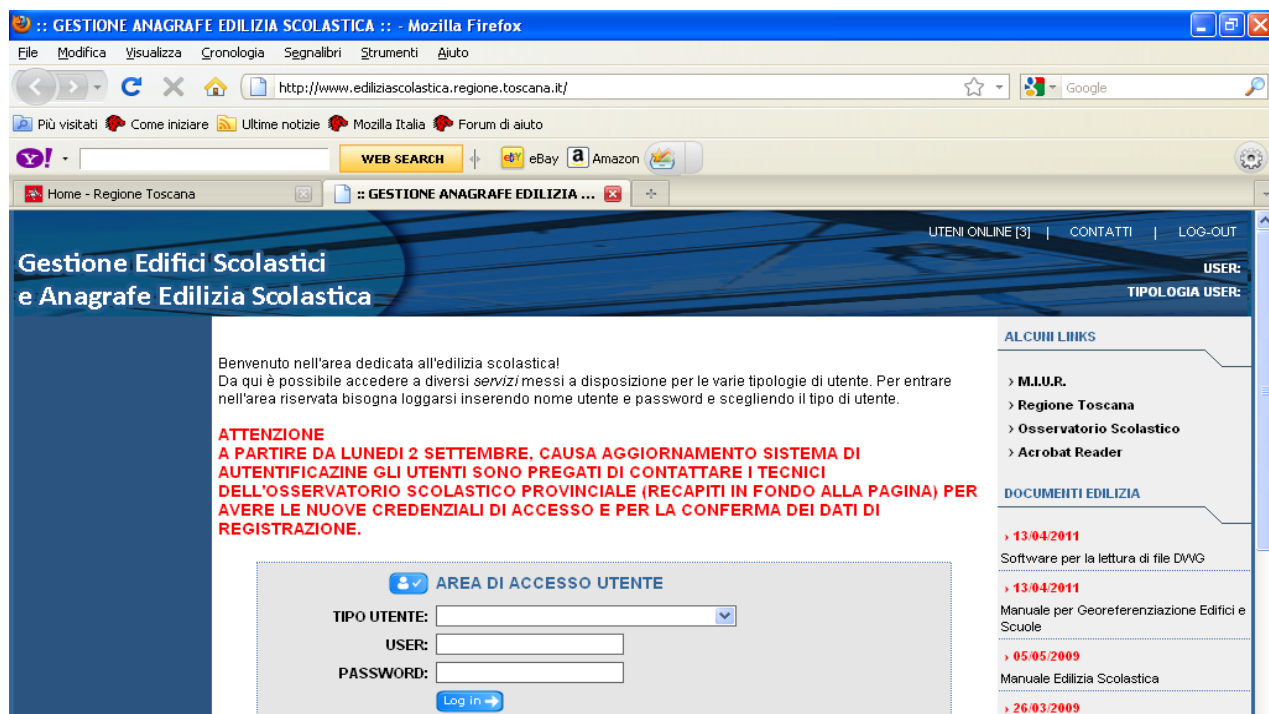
:: GESTIONE ANAGRAFE EDILIZIA SCOLASTICA :: - Mozilla Firefox

File Modifica Visualizza Cronologia Segnalibri Strumenti Aiuto

http://www.ediliziascolastica.regione.toscana.it/

Google

Più visitati Come iniziare Ultime notizie Mozilla Italia Forum di aiuto

WEB SEARCH eBay Amazon

Home - Regione Toscana

:: GESTIONE ANAGRAFE EDILIZIA ...

UTENI ONLINE [3] | CONTATTI | LOG-OUT

Gestione Edifici Scolastici e Anagrafe Edilizia Scolastica

USER:
TIPOLOGIA USER:

Benvenuto nell'area dedicata all'edilizia scolastica!
Da qui è possibile accedere a diversi servizi messi a disposizione per le varie tipologie di utente. Per entrare nell'area riservata bisogna loggarsi inserendo nome utente e password e scegliendo il tipo di utente.

ATTENZIONE
A PARTIRE DA LUNEDI 2 SETTEMBRE, CAUSA AGGIORNAMENTO SISTEMA DI AUTENTIFICAZINE GLI UTENTI SONO PEGATI DI CONTATTARE I TECNICI DELL'OSSERVATORIO SCOLASTICO PROVINCIALE (RECAPITI IN FONDO ALLA PAGINA) PER AVERE LE NUOVE CREDENZIALI DI ACCESSO E PER LA CONFERMA DEI DATI DI REGISTRAZIONE.

AREA DI ACCESSO UTENTE
TIPO UTENTE:
USER:
PASSWORD:
Log in

ALCUNI LINKS
› M.I.U.R.
› Regione Toscana
› Osservatorio Scolastico
› Acrobat Reader

DOCUMENTI EDILIZIA
› 13/04/2011
Software per la lettura di file DWG
› 13/04/2011
Manuale per Georeferenziazione Edifici e Scuole
› 05/05/2009
Manuale Edilizia Scolastica
› 26/03/2009